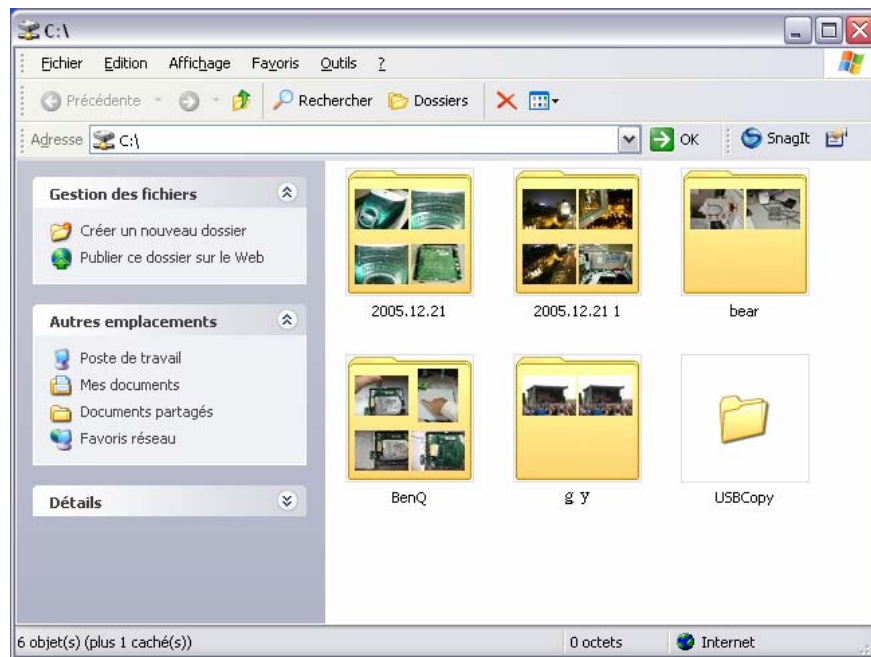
C:\

Fichier Edition Affichage Favoris Outils ?

Précédente Rechercher Dossiers

Adresse C:\ OK SnagIt

Gestion des fichiers

Créer un nouveau dossier

Publier ce dossier sur le Web

Autres emplacements

Poste de travail

Mes documents

Documents partagés

Favoris réseau

Détails

2005.12.21

2005.12.21 1

bear

BenQ

g y

USBCopy

6 objet(s) (plus 1 caché(s))

0 octets

Internet